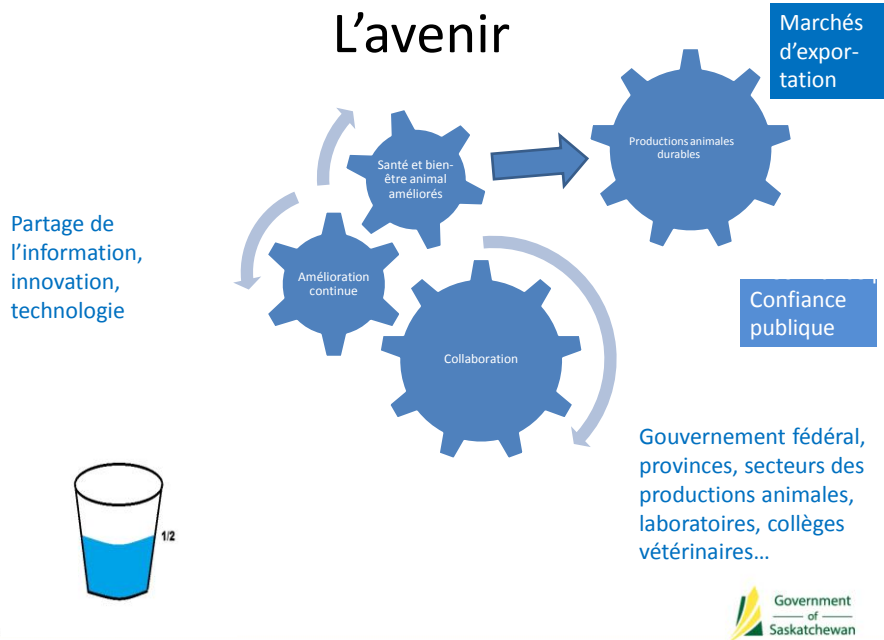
L’avenir

Marchés d’exportation

Santé et bien-être animal améliorés

Productions animales durables

Partage de l’information, innovation, technologie

Amélioration continue

Confiance publique

Collaboration

Gouvernement fédéral, provinces, secteurs des productions animales, laboratoires, collèges vétérinaires…

1/2

Government of Saskatchewan